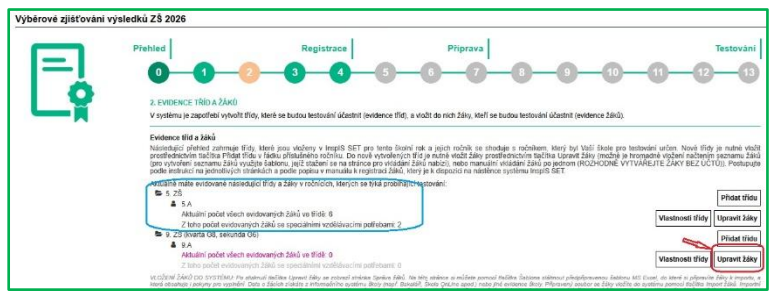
Výběrové zjišťování výsledků ZŠ 2026

Přehled

Registrace

Příprava

Testování

0 1 2 3 4 5 6 7 8 9 10 11 12 13

2. EVIDENCE TŘÍD A ŽÁKŮ

V systému je zapotřebí vytvořit třídy, které se budou testování účastnit (evidence tříd), a vložit do nich žáky, kteří se budou testování účastnit (evidence žáků).

Evidence tříd a žáků

Následující přehled zahrnuje třídy, které jsou vloženy v InspIS SET pro tento školní rok a jejich ročník se shoduje s ročníkem, který byl Vaší škole pro testování určen. Nové třídy je nutné vložit prostřednictvím tlačítka Přidat třídu v řádku příslušného ročníku. Do nově vytvořených tříd je nutné vložit žáky prostřednictvím tlačítka Upravit žáky (možné je hromadné vložení načtením seznamu žáků (pro vytvoření seznamu žáků využijte šablonu, jejíž stažení se na stránce pro vkládání žáků nabízí), nebo manuální vkládání žáků po jednom (ROZHODNĚ NEVYTVÁŘEJTE ŽÁKY BEZ UČTŮ)). Postupujte podle instrukcí na jednotlivých stránkách a podle popisu v manuálu k registraci žáků, který je k dispozici na nástěnce systému InspIS SET.

Aktuálně máte evidované následující třídy a žáky v ročnících, kterých se týká probíhající testování:

5. ZŠ

Přidat třídu

5.A

Aktuální počet všech evidovaných žáků ve třídě: 6

Z toho počet evidovaných žáků se speciálními vzdělávacími potřebami: 2

Vlastnosti třídy

Upravit žáky

9. ZŠ (kvarta G8, sekunda G6)

Přidat třídu

9.A

Aktuální počet všech evidovaných žáků ve třídě: 0

Z toho počet evidovaných žáků se speciálními vzdělávacími potřebami: 0

Vlastnosti třídy

Upravit žáky

VLOŽENÍ ŽÁKŮ DO SYSTÉMU: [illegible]